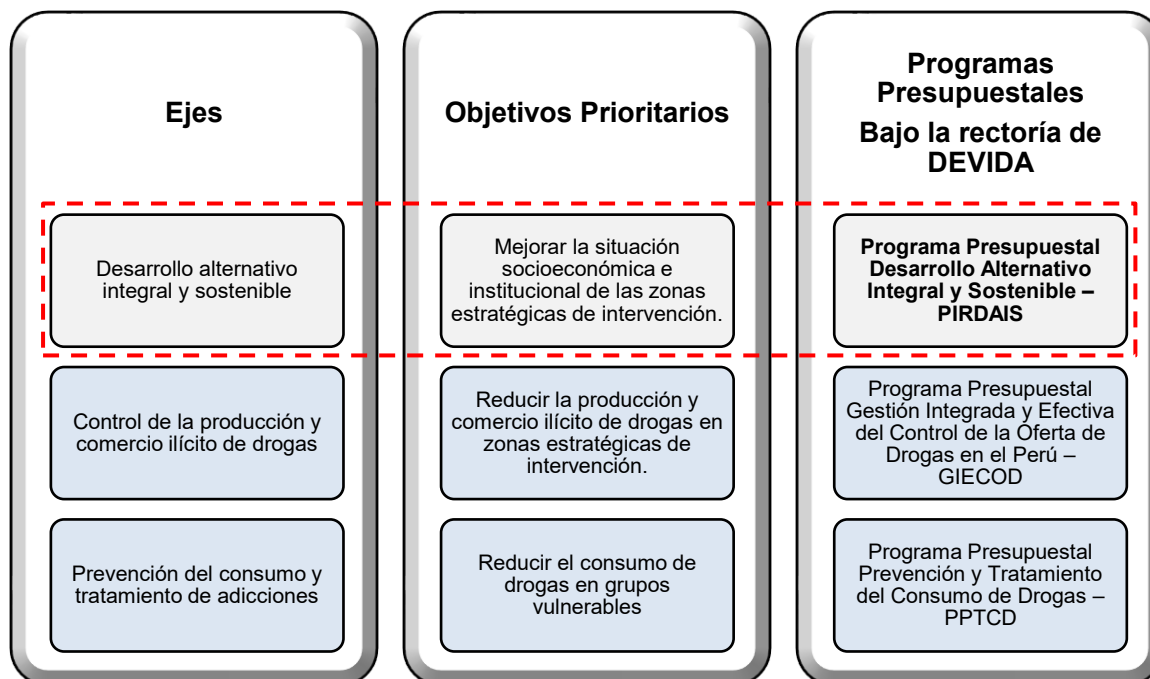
Ejes

Desarrollo alternativo integral y sostenible

Control de la producción y comercio ilícito de drogas

Prevención del consumo y tratamiento de adicciones

Objetivos Prioritarios

Mejorar la situación socioeconómica e institucional de las zonas estratégicas de intervención.

Reducir la producción y comercio ilícito de drogas en zonas estratégicas de intervención.

Reducir el consumo de drogas en grupos vulnerables

Programas Presupuestales
Bajo la rectoría de DEVIDA

Programa Presupuestal Desarrollo Alternativo Integral y Sostenible – PIRDAIS

Programa Presupuestal Gestión Integrada y Efectiva del Control de la Oferta de Drogas en el Perú – GIECOD

Programa Presupuestal Prevención y Tratamiento del Consumo de Drogas – PPTCD